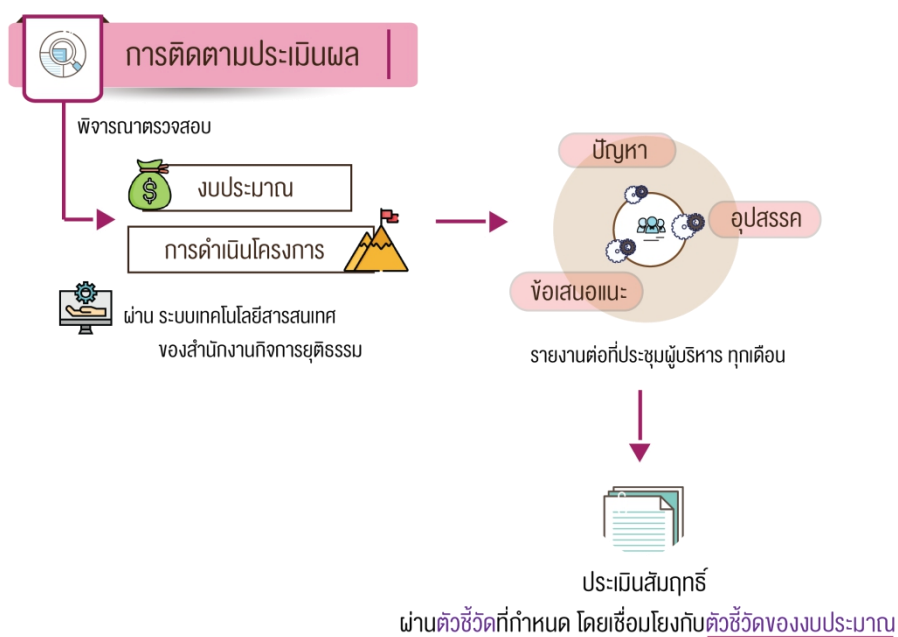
การติดตามประเมินผล

พิจารณาตรวจสอบ

งบประมาณ

การดำเนินโครงการ

ผ่าน ระบบเทคโนโลยีสารสนเทศ ของสำนักงานกิจการยุติธรรม

ปัญหา

อุปสรรค

ข้อเสนอแนะ

รายงานต่อที่ประชุมผู้บริหาร ทุกเดือน

ประเมินสัมฤทธิ์

ผ่านตัวชี้วัดที่กำหนด โดยเชื่อมโยงกับตัวชี้วัดของงบประมาณ